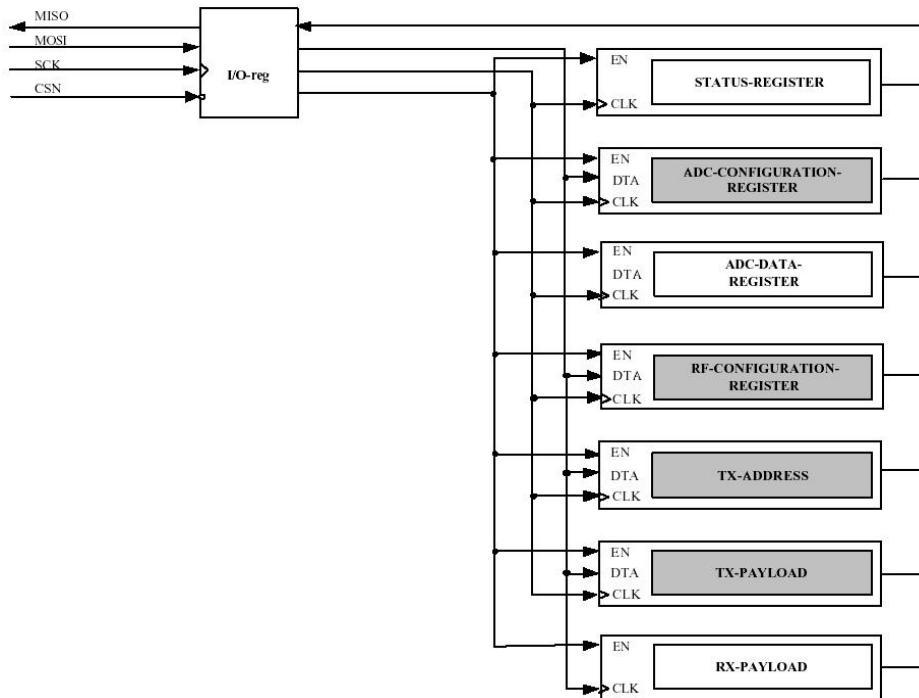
MISO
MOSI
SCK
CSN
I/O-reg
EN
CLK
STATUS-REGISTER
EN
DTA
CLK
ADC-CONFIGURATION-REGISTER
EN
DTA
CLK
ADC-DATA-REGISTER
EN
DTA
CLK
RF-CONFIGURATION-REGISTER
EN
DTA
CLK
TX-ADDRESS
EN
DTA
CLK
TX-PAYLOAD
EN
CLK
RX-PAYLOAD